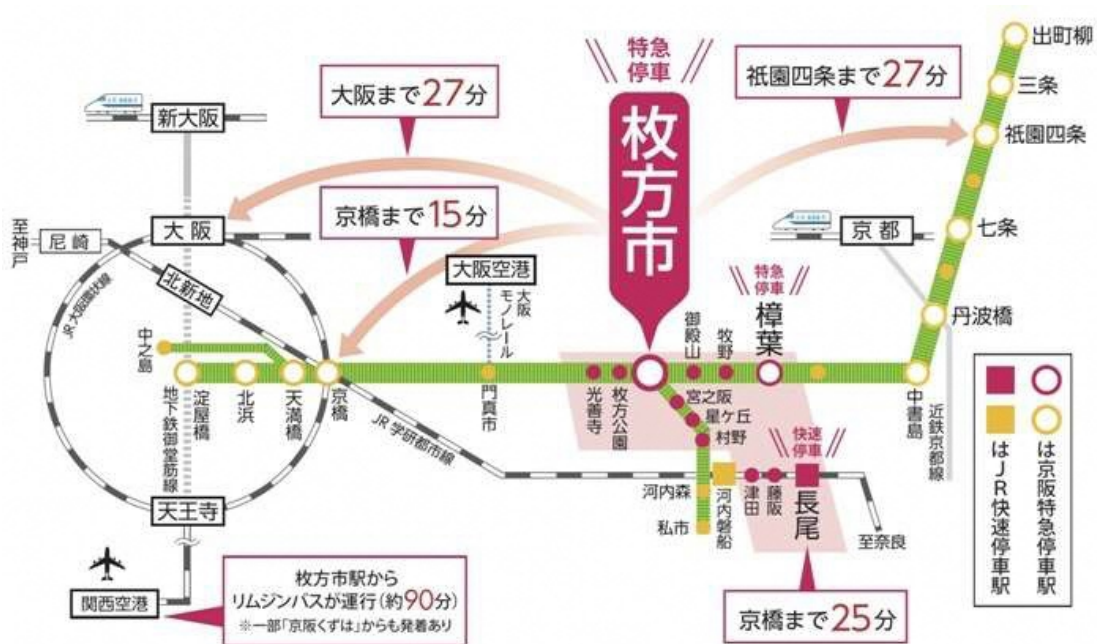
特急停車

枚方市

大阪まで27分

祇園四条まで27分

京橋まで15分

新大阪

大阪

至神戸

尼崎

北新地

JR大阪環状線

大阪空港

大阪モノレール

特急停車

樟葉

京都

出町柳

三条

祇園四条

七条

丹波橋

中書島

近鉄京都線

中之島

淀屋橋

北浜

天満橋

京橋

地下鉄御堂筋線

門真市

JR学研都市線

光善寺

枚方公園

御殿山

牧野

宮之阪

星ケ丘

村野

快速停車

長尾

藤阪

津田

河内磐船

河内森

私市

至奈良

天王寺

関西空港

枚方市駅から
リムジンバスが運行(約90分)
※一部「京阪くずは」からも発着あり

京橋まで25分

は京阪特急停車駅

はJR快速停車駅